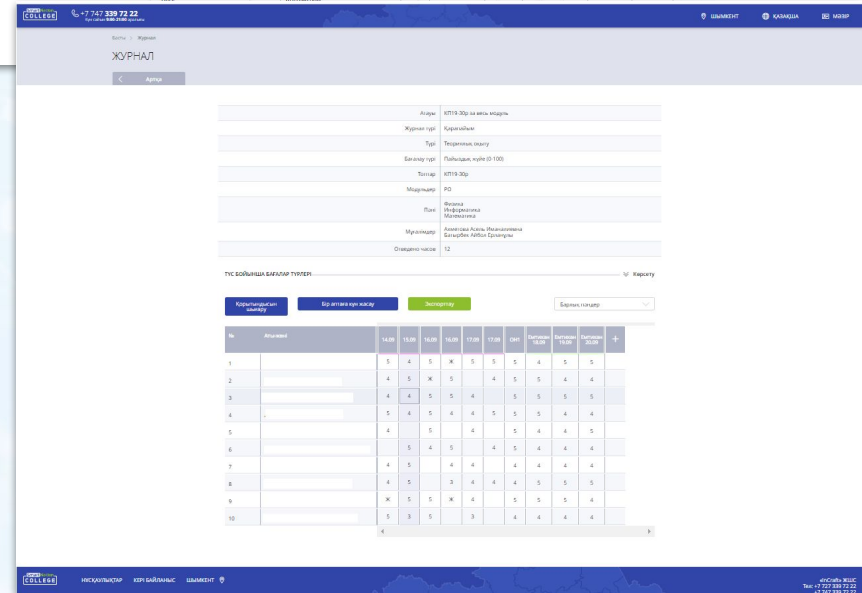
COLLEGE +7 747 339 72 22

ШЫМКЕНТ ҚАЗАҚША МӘЗІР

Басты / Журнал

ЖУРНАЛ

Артқа

| | |
|---|---|
| Атауы | КП19-30р за весь модуль |
| Журнал түрі | Қарапайым |
| Түрі | Теориялық оқыту |
| Бағалау түрі | Пайыздық жүйе (0-100) |
| Топтар | КП19-30р |
| Модульдер | РО |
| Пән | Физика Информатика Математика |
| Мұғалімдер | Ахметова Асель Иманкуловна Батырбек Айбол Ержанұлы |
| Отведено часов | 12 |

ТҮС БОЙЫНША БАҒАЛАР ТҮРЛЕРІ Көрсету

Қорытындысын шығару | Бір аптаға күн жасау | Экспорттау | Барлық пәндер

| № | Аты-жөні | 14.09 | 15.09 | 16.09 | 16.09 | 17.09 | 17.09 | ОЖ | Емтихан 18.09 | Емтихан 19.09 | Емтихан 20.09 | + |
|---|---|---|---|---|---|---|---|---|---|---|---|---|
| 1 | | 5 | 4 | 5 | Ж | 5 | 5 | 5 | 4 | 5 | 5 | |
| 2 | | 4 | 5 | Ж | 5 | | 4 | 5 | 5 | 4 | 4 | |
| 3 | | 4 | 4 | 5 | 5 | 4 | | 5 | 5 | 5 | 5 | |
| 4 | | 5 | 4 | 5 | 4 | 4 | 5 | 5 | 5 | 4 | 4 | |
| 5 | | 4 | | 5 | | 4 | | 5 | 4 | 4 | 4 | |
| 6 | | | 5 | 4 | 5 | | 4 | 5 | 5 | 4 | 4 | |
| 7 | | 4 | 5 | | 4 | 4 | | 4 | 4 | 4 | 4 | |
| 8 | | 4 | 5 | | 3 | 4 | 4 | 4 | 5 | 5 | 5 | |
| 9 | | Ж | 5 | 5 | Ж | 4 | | 5 | 5 | 5 | 5 | |
| 10 | | 5 | 3 | 5 | | 3 | | 4 | 4 | 4 | 4 | |

COLLEGE НҰСҚАУЛЫҚТАР КЕРІ БАЙЛАНЫС ШЫМКЕНТ

eInCraft ЖШС Тел: +7 727 339 72 22 +7 747 339 72 22